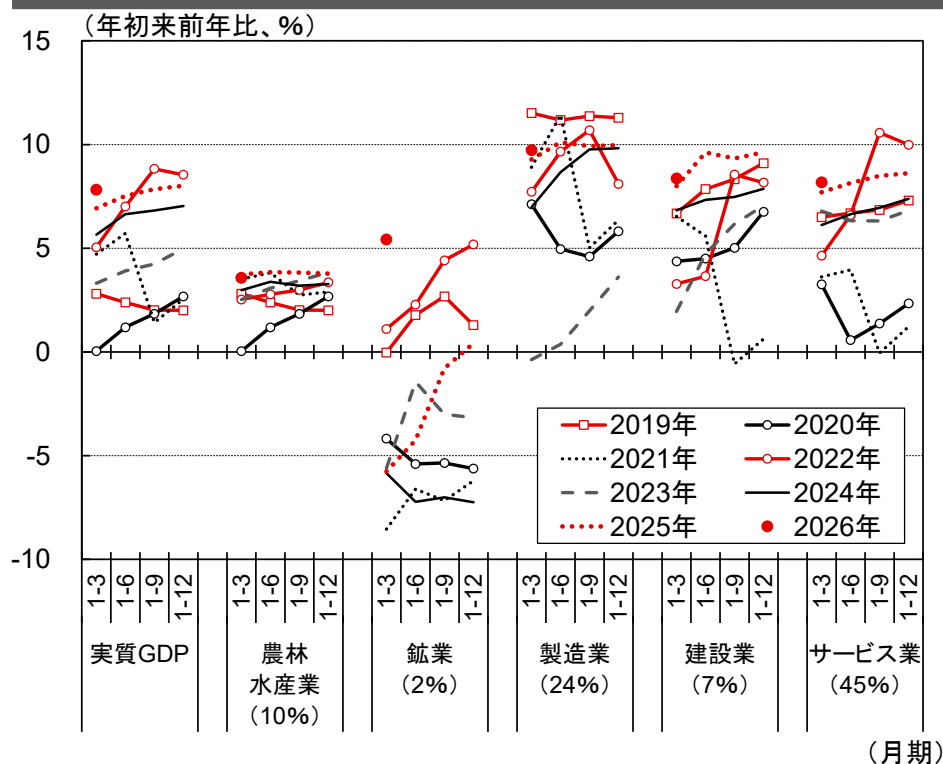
（年初来前年比、%）

15
10
5
0
-5
-10

| 2019年 | 2020年 |
|---|---|
| 2021年 | 2022年 |
| 2023年 | 2024年 |
| 2025年 | 2026年 |

1-3 1-6 1-9 1-12
実質GDP

1-3 1-6 1-9 1-12
農林水産業（10%）

1-3 1-6 1-9 1-12
鉱業（2%）

1-3 1-6 1-9 1-12
製造業（24%）

1-3 1-6 1-9 1-12
建設業（7%）

1-3 1-6 1-9 1-12
サービス業（45%）

（月期）